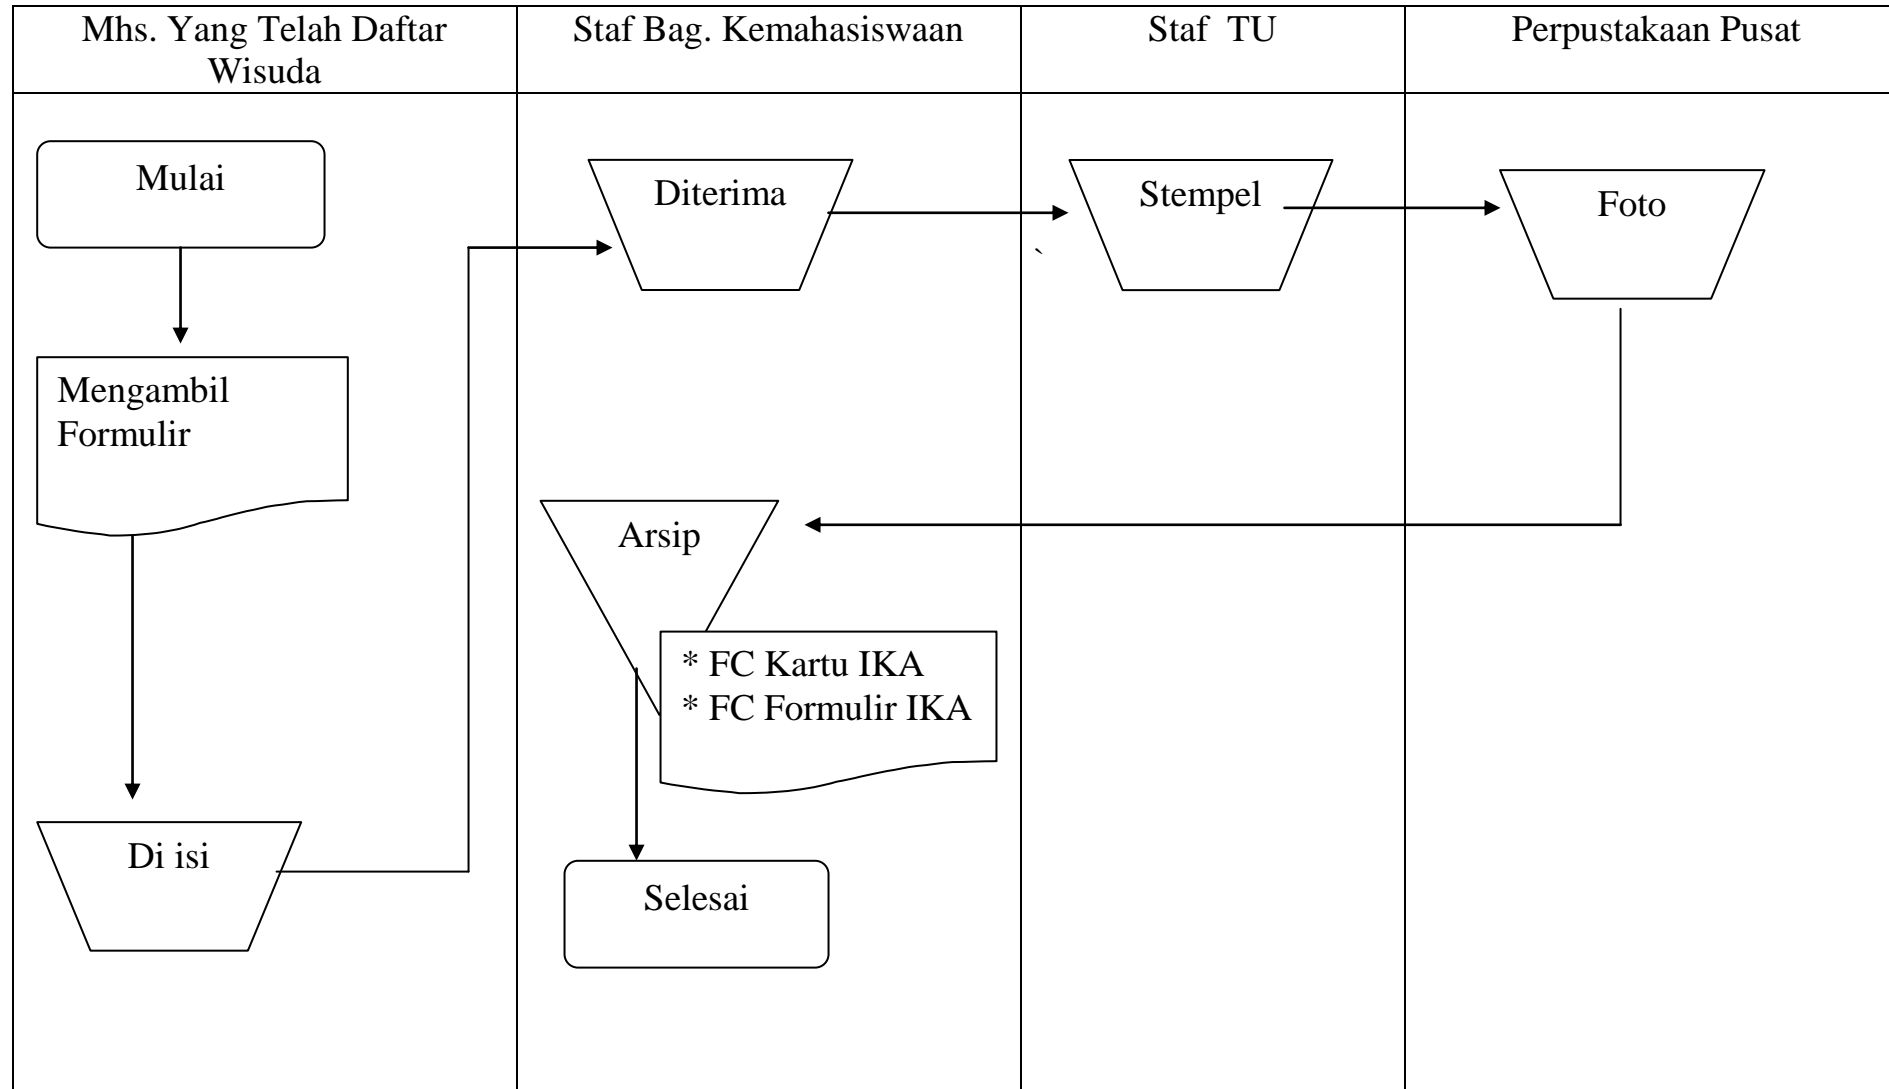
| Mhs. Yang Telah Daftar Wisuda | Staf Bag. Kemahasiswaan | Staf TU | Perpustakaan Pusat |
|---|---|---|---|
| Mulai<br>Mengambil Formulir<br>Di isi | Diterima<br>Arsip<br>* FC Kartu IKA<br>* FC Formulir IKA<br>Selesai | Stempel | Foto |